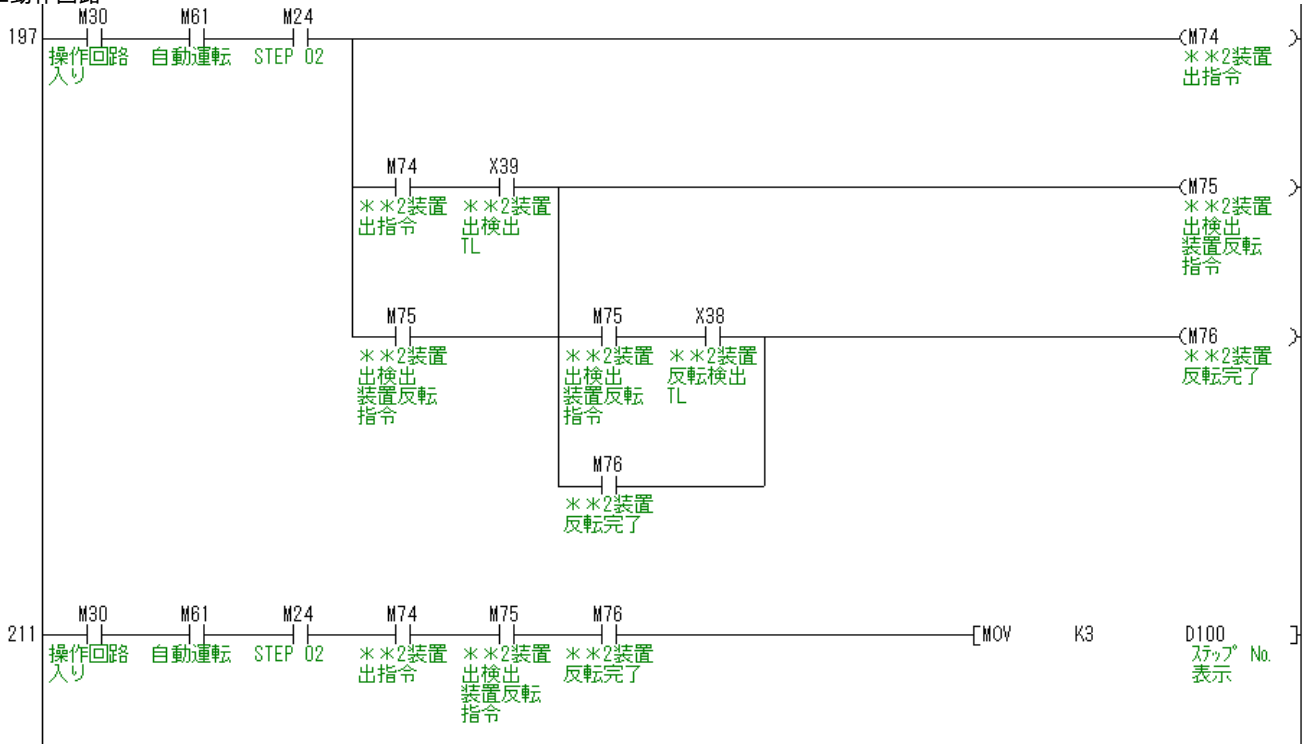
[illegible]動作回路

197
M30
操作回路入り
M61
自動運転
M24
STEP 02
M74
＊＊2装置出指令

M74
＊＊2装置出指令
X39
＊＊2装置出検出TL
M75
＊＊2装置出検出装置反転指令

M75
＊＊2装置出検出装置反転指令
M75
＊＊2装置出検出装置反転指令
X38
＊＊2装置反転検出TL
M76
＊＊2装置反転完了

M76
＊＊2装置反転完了

211
M30
操作回路入り
M61
自動運転
M24
STEP 02
M74
＊＊2装置出指令
M75
＊＊2装置出検出装置反転指令
M76
＊＊2装置反転完了
MOV
K3
D100
ｽﾃｯﾌﾟ No.表示